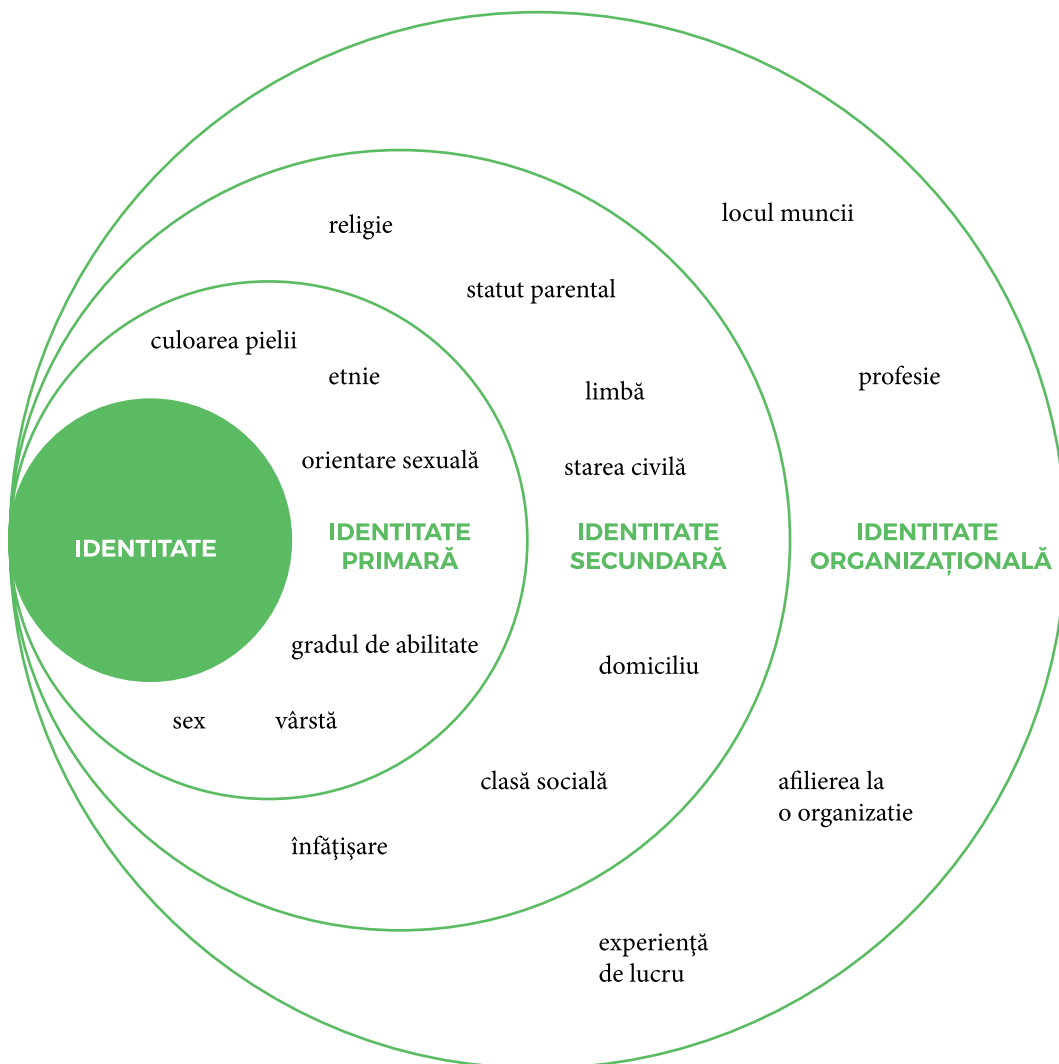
religie

locul muncii

statut parental

culoarea pielii

etnie

limbă

profesie

orientare sexuală

starea civilă

IDENTITATE

IDENTITATE PRIMARĂ

IDENTITATE SECUNDARĂ

IDENTITATE ORGANIZAȚIONALĂ

gradul de abilitate

domiciliu

sex

vârstă

clasă socială

afilierea la o organizatie

înfăţişare

experienţă de lucru